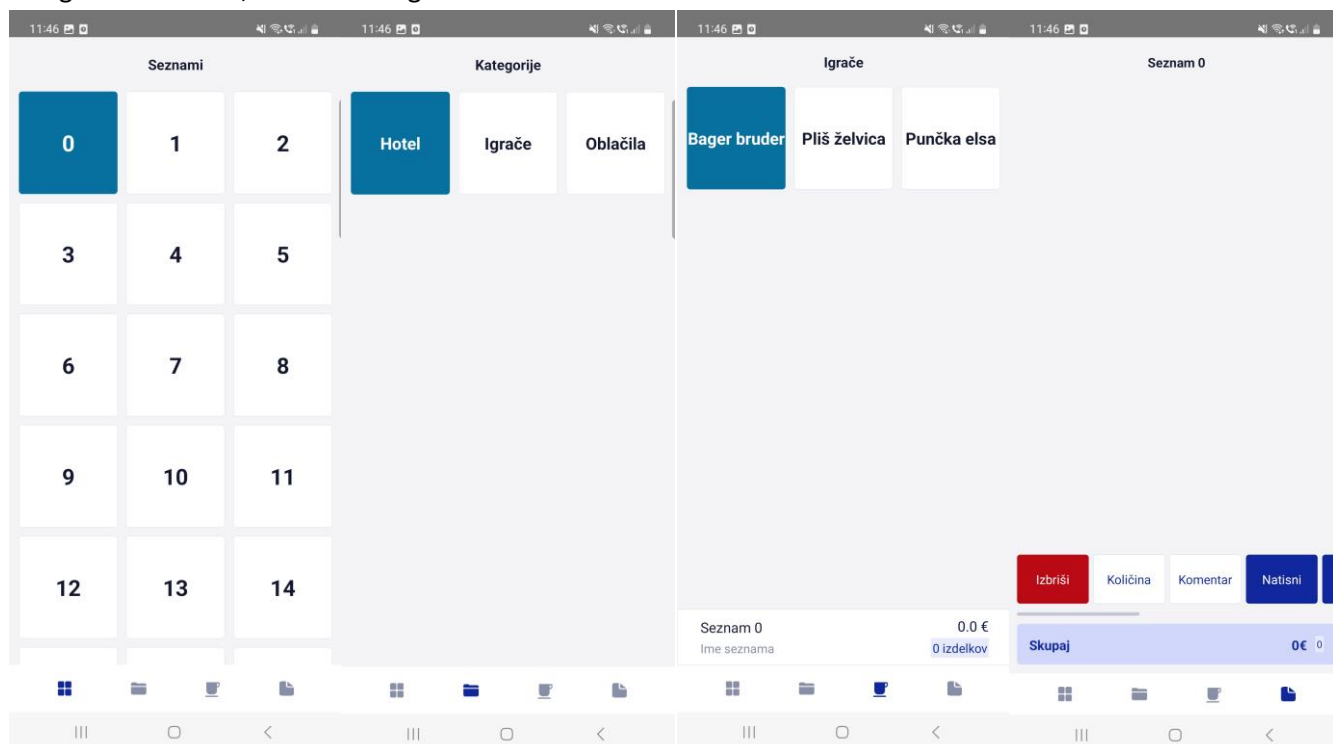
11:46

Seznami

0
1
2
3
4
5
6
7
8
9
10
11
12
13
14

11:46

Kategorije

Hotel
Igrače
Oblačila

11:46

Igrače

Bager bruder
Pliš želvica
Punčka elsa

Seznam 0
Ime seznama
0.0 €
0 izdelkov

11:46

Seznam 0

Izbriši
Količina
Komentar
Natisni

Skupaj
0€ 0